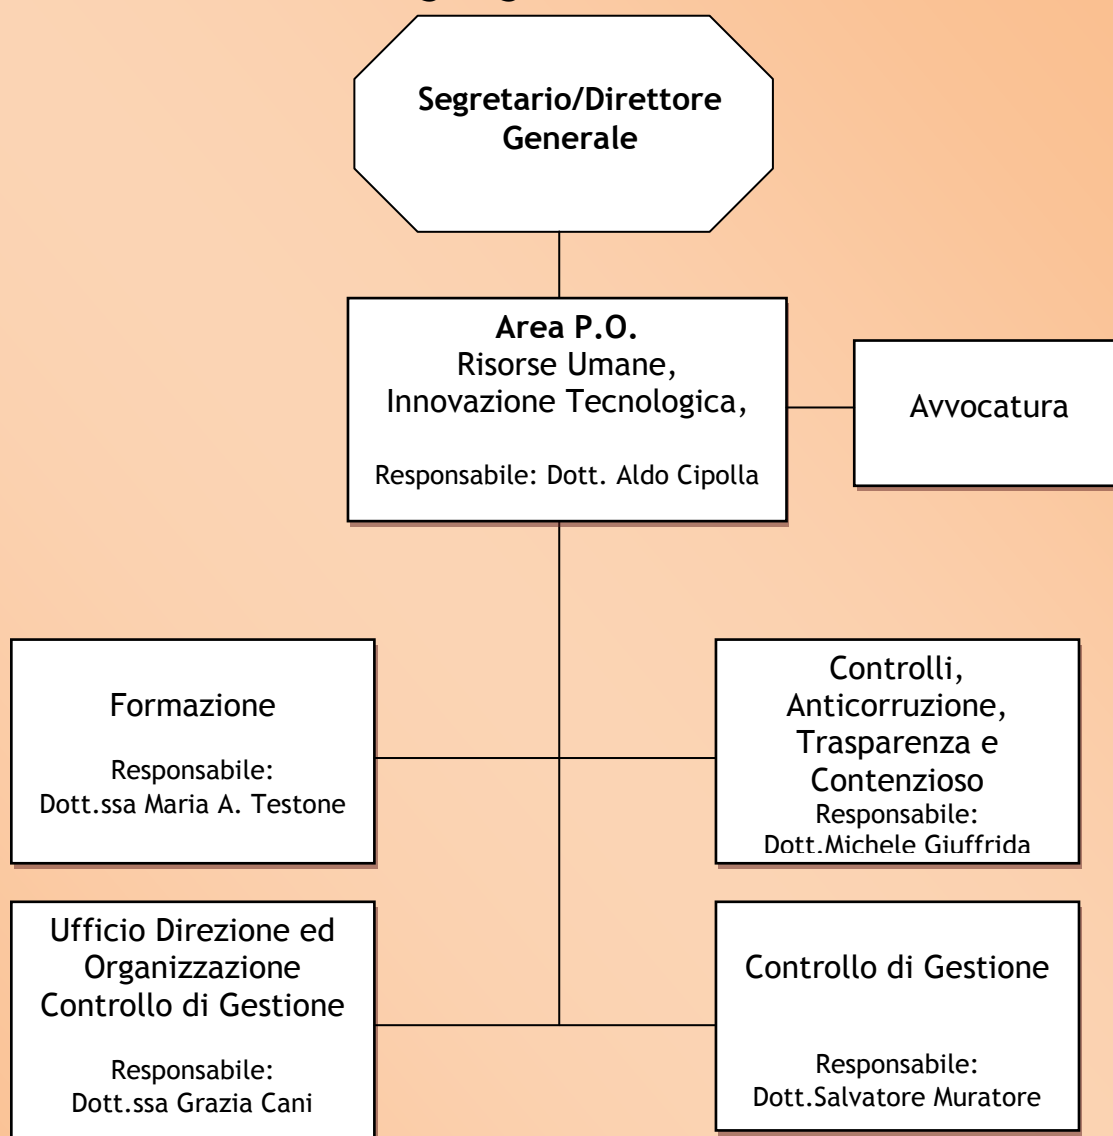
Segretario/Direttore Generale

**Area P.O.**
Risorse Umane, Innovazione Tecnologica,

Responsabile: Dott. Aldo Cipolla

Avvocatura

Formazione

Responsabile: Dott.ssa Maria A. Testone

Controlli, Anticorruzione, Trasparenza e Contenzioso
Responsabile: Dott.Michele Giuffrida

Ufficio Direzione ed Organizzazione Controllo di Gestione

Responsabile: Dott.ssa Grazia Cani

Controllo di Gestione

Responsabile: Dott.Salvatore Muratore